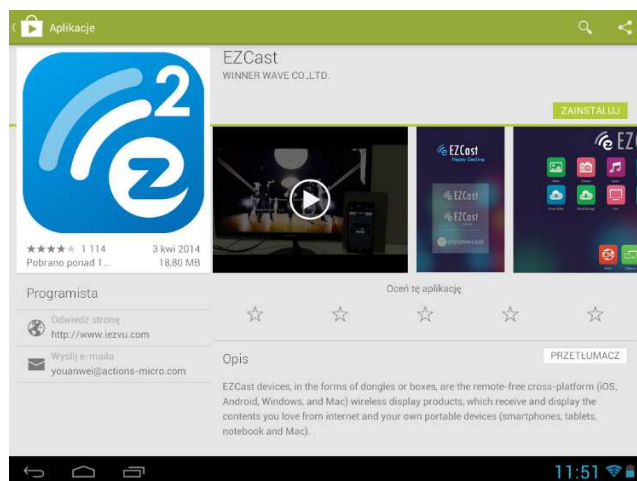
Aplikacje

EZCast
WINNER WAVE CO.,LTD.

ZAINSTALUJ

★★★★★ 1 114
3 kwi 2014
Pobrano ponad 1...
18,80 MB

EZCast
EZCast
EZCast
EZ

Programista

Odwiedź stronę
http://www.iezvu.com

Wyślij e-maila
youanwei@actions-micro.com

Oceń tę aplikację

Opis

PRZETŁUMACZ

EZCast devices, in the forms of dongles or boxes, are the remote-free cross-platform (iOS, Android, Windows, and Mac) wireless display products, which receive and display the contents you love from internet and your own portable devices (smartphones, tablets, notebook and Mac).

11:51